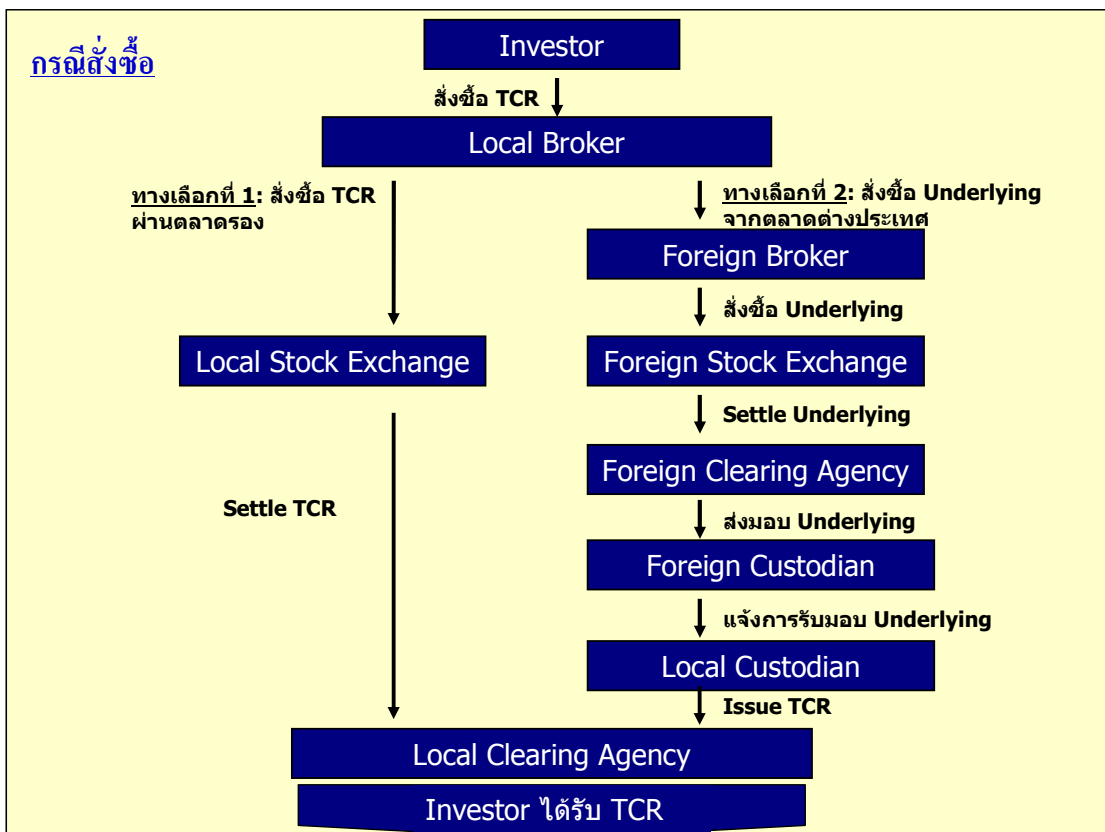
กรณีสั่งซื้อ

Investor

สั่งซื้อ TCR

Local Broker

ทางเลือกที่ 1: สั่งซื้อ TCR ผ่านตลาดรอง

ทางเลือกที่ 2: สั่งซื้อ Underlying จากตลาดต่างประเทศ

Foreign Broker

สั่งซื้อ Underlying

Local Stock Exchange

Foreign Stock Exchange

Settle Underlying

Foreign Clearing Agency

Settle TCR

ส่งมอบ Underlying

Foreign Custodian

แจ้งการรับมอบ Underlying

Local Custodian

Issue TCR

Local Clearing Agency

Investor ได้รับ TCR